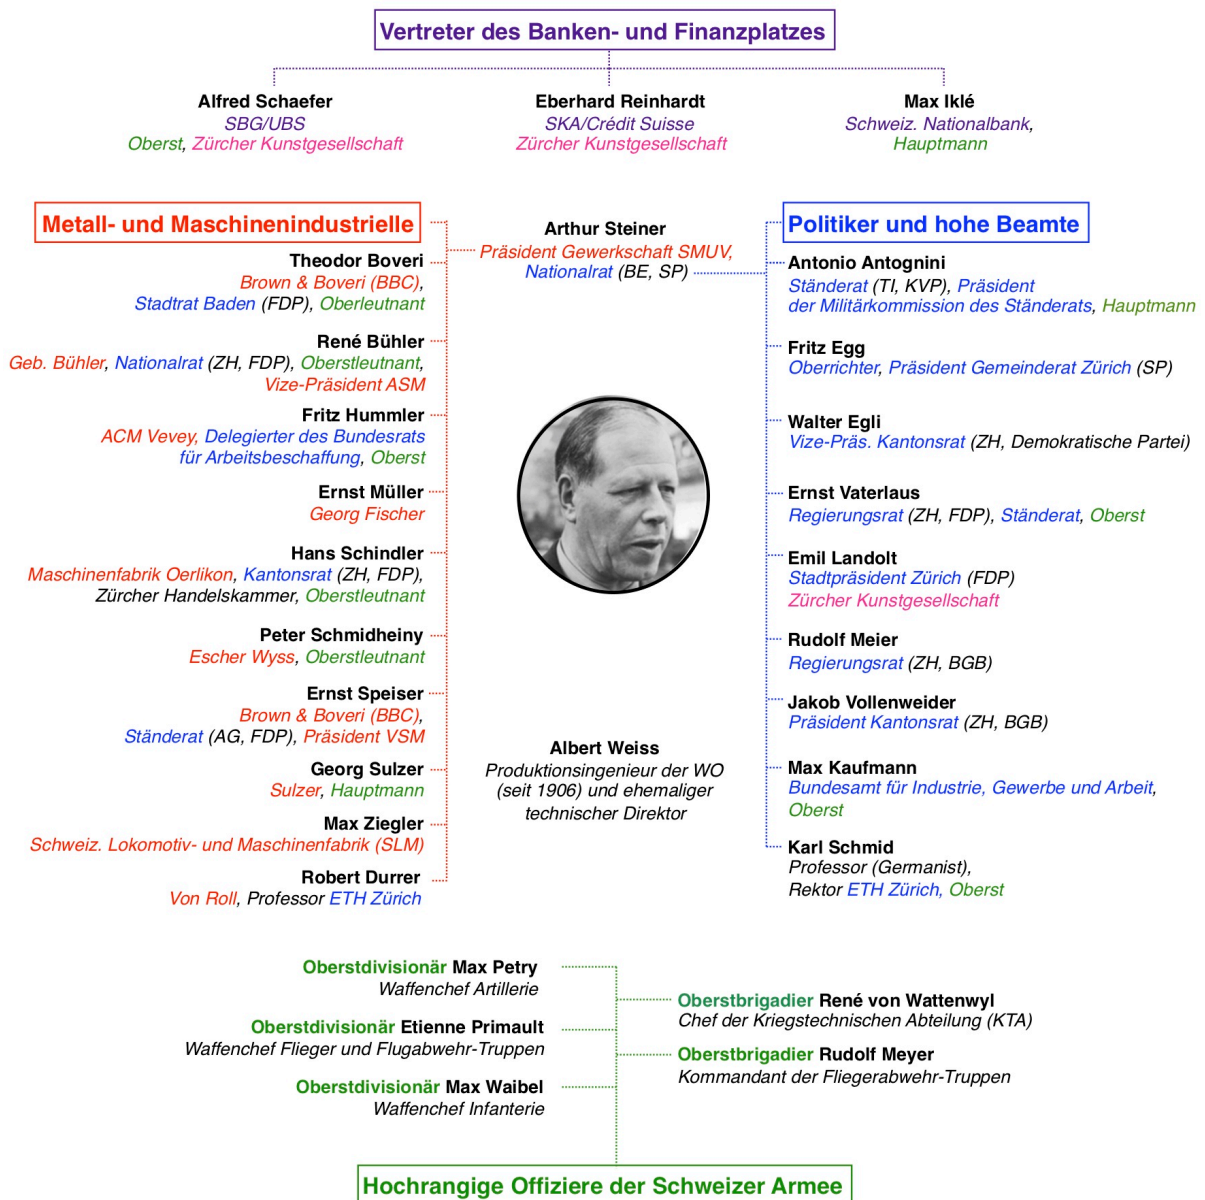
Vertreter des Banken- und Finanzplatzes

Alfred Schaefer
SBG/UBS
Oberst, Zürcher Kunstgesellschaft

Eberhard Reinhardt
SKA/Crédit Suisse
Zürcher Kunstgesellschaft

Max Iklé
Schweiz. Nationalbank,
Hauptmann

Metall- und Maschinenindustrielle

Theodor Boveri
Brown & Boveri (BBC),
Stadtrat Baden (FDP), Oberleutnant

René Bühler
Geb. Bühler, Nationalrat (ZH, FDP), Oberstleutnant,
Vize-Präsident ASM

Fritz Hummler
ACM Vevey, Delegierter des Bundesrats
für Arbeitsbeschaffung, Oberst

Ernst Müller
Georg Fischer

Hans Schindler
Maschinenfabrik Oerlikon, Kantonsrat (ZH, FDP),
Zürcher Handelskammer, Oberstleutnant

Peter Schmidheiny
Escher Wyss, Oberstleutnant

Ernst Speiser
Brown & Boveri (BBC),
Ständerat (AG, FDP), Präsident VSM

Georg Sulzer
Sulzer, Hauptmann

Max Ziegler
Schweiz. Lokomotiv- und Maschinenfabrik (SLM)

Robert Durrer
Von Roll, Professor ETH Zürich

Arthur Steiner
Präsident Gewerkschaft SMUV,
Nationalrat (BE, SP)

Albert Weiss
Produktionsingenieur der WO
(seit 1906) und ehemaliger
technischer Direktor

Politiker und hohe Beamte

Antonio Antognini
Ständerat (TI, KVP), Präsident
der Militärkommission des Ständerats, Hauptmann

Fritz Egg
Oberrichter, Präsident Gemeinderat Zürich (SP)

Walter Egli
Vize-Präs. Kantonsrat (ZH, Demokratische Partei)

Ernst Vaterlaus
Regierungsrat (ZH, FDP), Ständerat, Oberst

Emil Landolt
Stadtpräsident Zürich (FDP)
Zürcher Kunstgesellschaft

Rudolf Meier
Regierungsrat (ZH, BGB)

Jakob Vollenweider
Präsident Kantonsrat (ZH, BGB)

Max Kaufmann
Bundesamt für Industrie, Gewerbe und Arbeit,
Oberst

Karl Schmid
Professor (Germanist),
Rektor ETH Zürich, Oberst

Oberstdivisionär Max Petry
Waffenchef Artillerie

Oberstdivisionär Etienne Primault
Waffenchef Flieger und Flugabwehr-Truppen

Oberstdivisionär Max Waibel
Waffenchef Infanterie

Oberstbrigadier René von Wattenwyl
Chef der Kriegstechnischen Abteilung (KTA)

Oberstbrigadier Rudolf Meyer
Kommandant der Fliegerabwehr-Truppen

Hochrangige Offiziere der Schweizer Armee